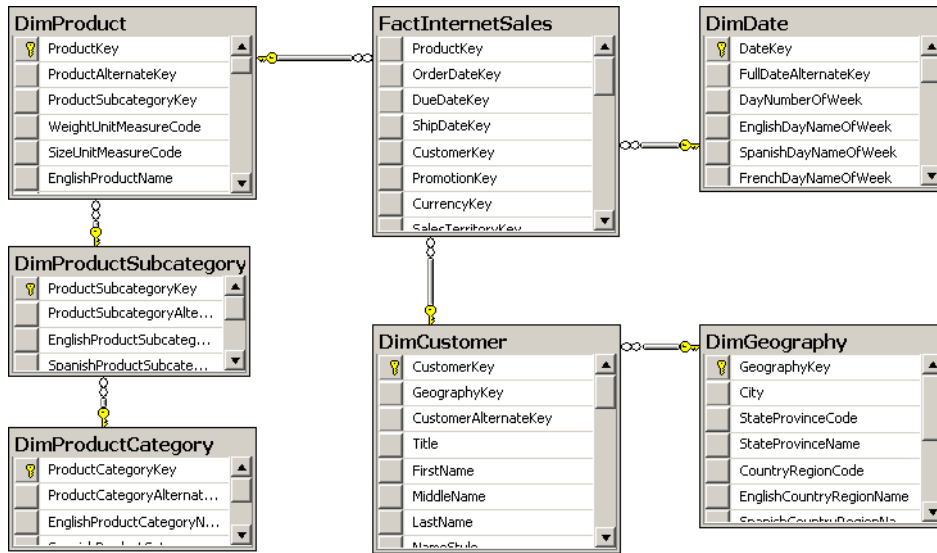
DimProduct
ProductKey
ProductAlternateKey
ProductSubcategoryKey
WeightUnitMeasureCode
SizeUnitMeasureCode
EnglishProductName

FactInternetSales
ProductKey
OrderDateKey
DueDateKey
ShipDateKey
CustomerKey
PromotionKey
CurrencyKey
SalesTerritoryKey

DimDate
DateKey
FullDateAlternateKey
DayNumberOfWeek
EnglishDayNameOfWeek
SpanishDayNameOfWeek
FrenchDayNameOfWeek

DimProductSubcategory
ProductSubcategoryKey
ProductSubcategoryAlte...
EnglishProductSubcateg...
SpanishProductSubcate...

DimCustomer
CustomerKey
GeographyKey
CustomerAlternateKey
Title
FirstName
MiddleName
LastName
NameStyle

DimGeography
GeographyKey
City
StateProvinceCode
StateProvinceName
CountryRegionCode
EnglishCountryRegionName
SpanishCountryRegionNa

DimProductCategory
ProductCategoryKey
ProductCategoryAlternat...
EnglishProductCategoryN...
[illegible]